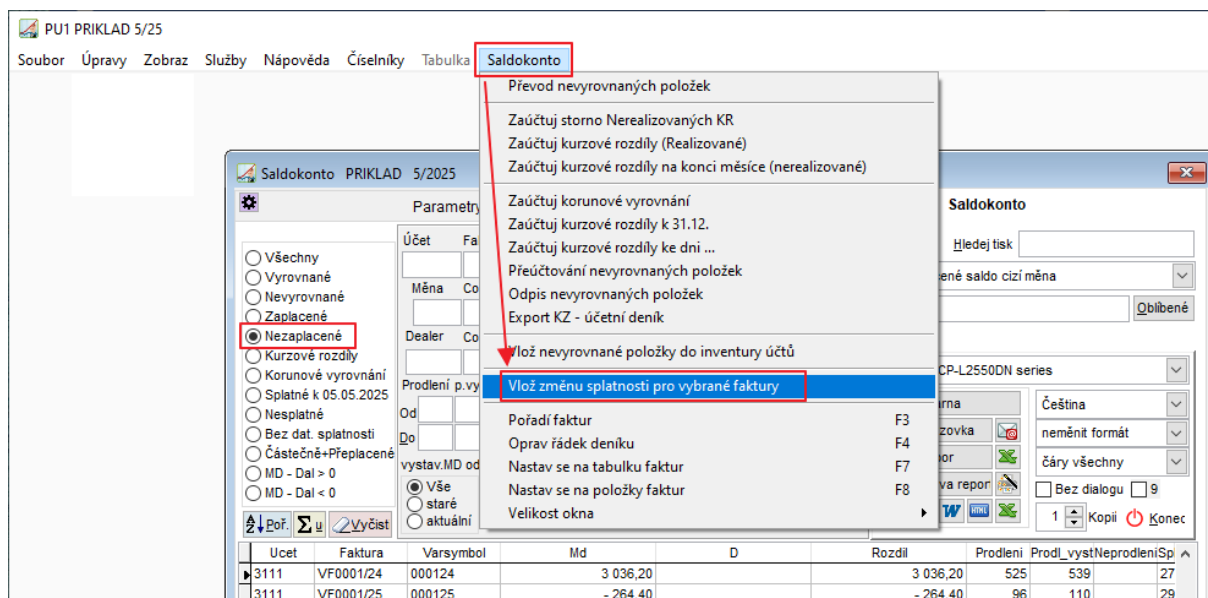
PU1 PRIKLAD 5/25

Soubor Úpravy Zobraz Služby Nápověda Číselníky Tabulka Saldokonto

Převod nevyrovnaných položek
Zaúčtuj storno Nerealizovaných KR
Zaúčtuj kurzové rozdíly (Realizované)
Zaúčtuj kurzové rozdíly na konci měsíce (nerealizované)
Zaúčtuj korunové vyrovnání
Zaúčtuj kurzové rozdíly k 31.12.
Zaúčtuj kurzové rozdíly ke dni ...
Přeúčtování nevyrovnaných položek
Odpis nevyrovnaných položek
Export KZ - účetní deník
Vlož nevyrovnané položky do inventury účtů
Vlož změnu splatnosti pro vybrané faktury
Pořadí faktur F3
Oprav řádek deníku F4
Nastav se na tabulku faktur F7
Nastav se na položky faktur F8
Velikost okna

Saldokonto PRIKLAD 5/2025

Parametry

Saldokonto

Všechny
Vyrovnané
Nevyrovnané
Zaplacené
Nezaplacené
Kurzové rozdíly
Korunové vyrovnání
Splatné k 05.05.2025
Nesplatné
Bez dat. splatnosti
Částečně+Přeplacené
MD - Dal > 0
MD - Dal < 0

Účet Fa
Měna Co
Dealer Co
Prodlení p.vy
Od
Do
vystav.MD od
Vše
staré
aktuální

Poř. u Vyčisti

Hledej tisk
ené saldo cizí měna
Oblíbené
CP-L2550DN series
rna Čeština
zovka neměnit formát
por čáry všechny
va repor Bez dialogu 9
1 Kopií Konec

| Ucet | Faktura | Varsymbol | Md | D | Rozdil | Prodleni | Prodl_vyst | Neprodleni | Sp |
|---|---|---|---|---|---|---|---|---|---|
| 3111 | VF0001/24 | 000124 | 3 036,20 | | 3 036,20 | 525 | 539 | | 27 |
| 3111 | VF0001/25 | 000125 | - 264,40 | | - 264,40 | 96 | 110 | | 29 |